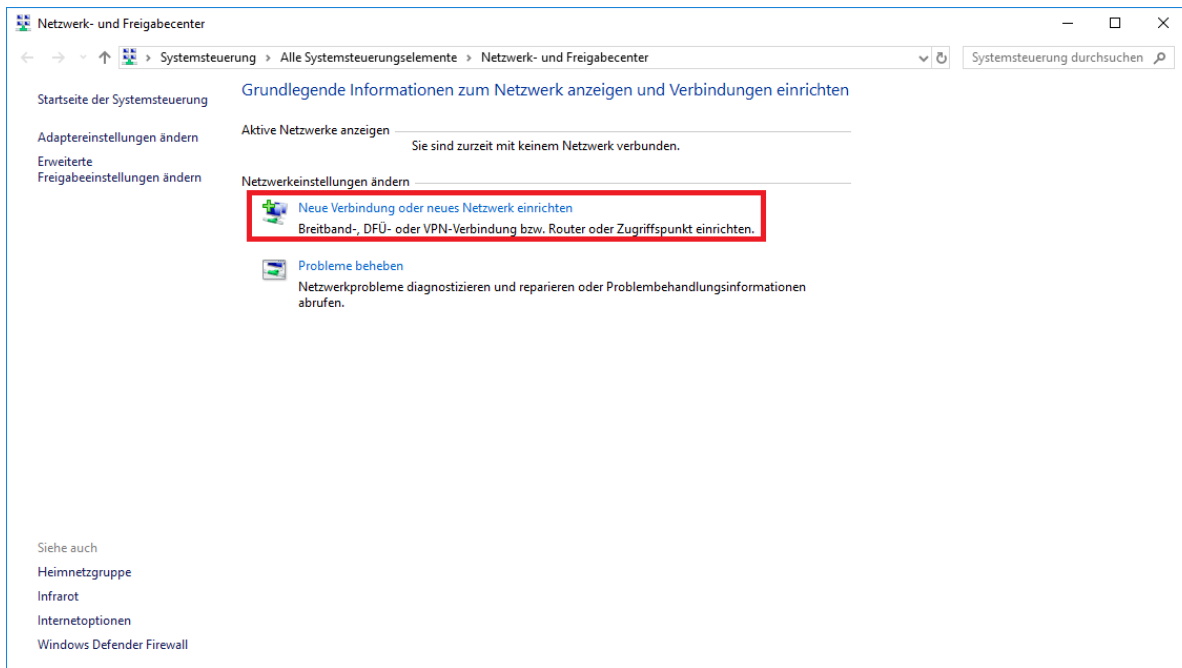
Netzwerk- und Freigabecenter

Systemsteuerung › Alle Systemsteuerungselemente › Netzwerk- und Freigabecenter

Systemsteuerung durchsuchen

Startseite der Systemsteuerung

Adaptereinstellungen ändern

Erweiterte Freigabeeinstellungen ändern

Grundlegende Informationen zum Netzwerk anzeigen und Verbindungen einrichten

Aktive Netzwerke anzeigen

Sie sind zurzeit mit keinem Netzwerk verbunden.

Netzwerkeinstellungen ändern

Neue Verbindung oder neues Netzwerk einrichten

Breitband-, DFÜ- oder VPN-Verbindung bzw. Router oder Zugriffspunkt einrichten.

Probleme beheben

Netzwerkprobleme diagnostizieren und reparieren oder Problembehandlungsinformationen abrufen.

Siehe auch

Heimnetzgruppe

Infrarot

Internetoptionen

Windows Defender Firewall